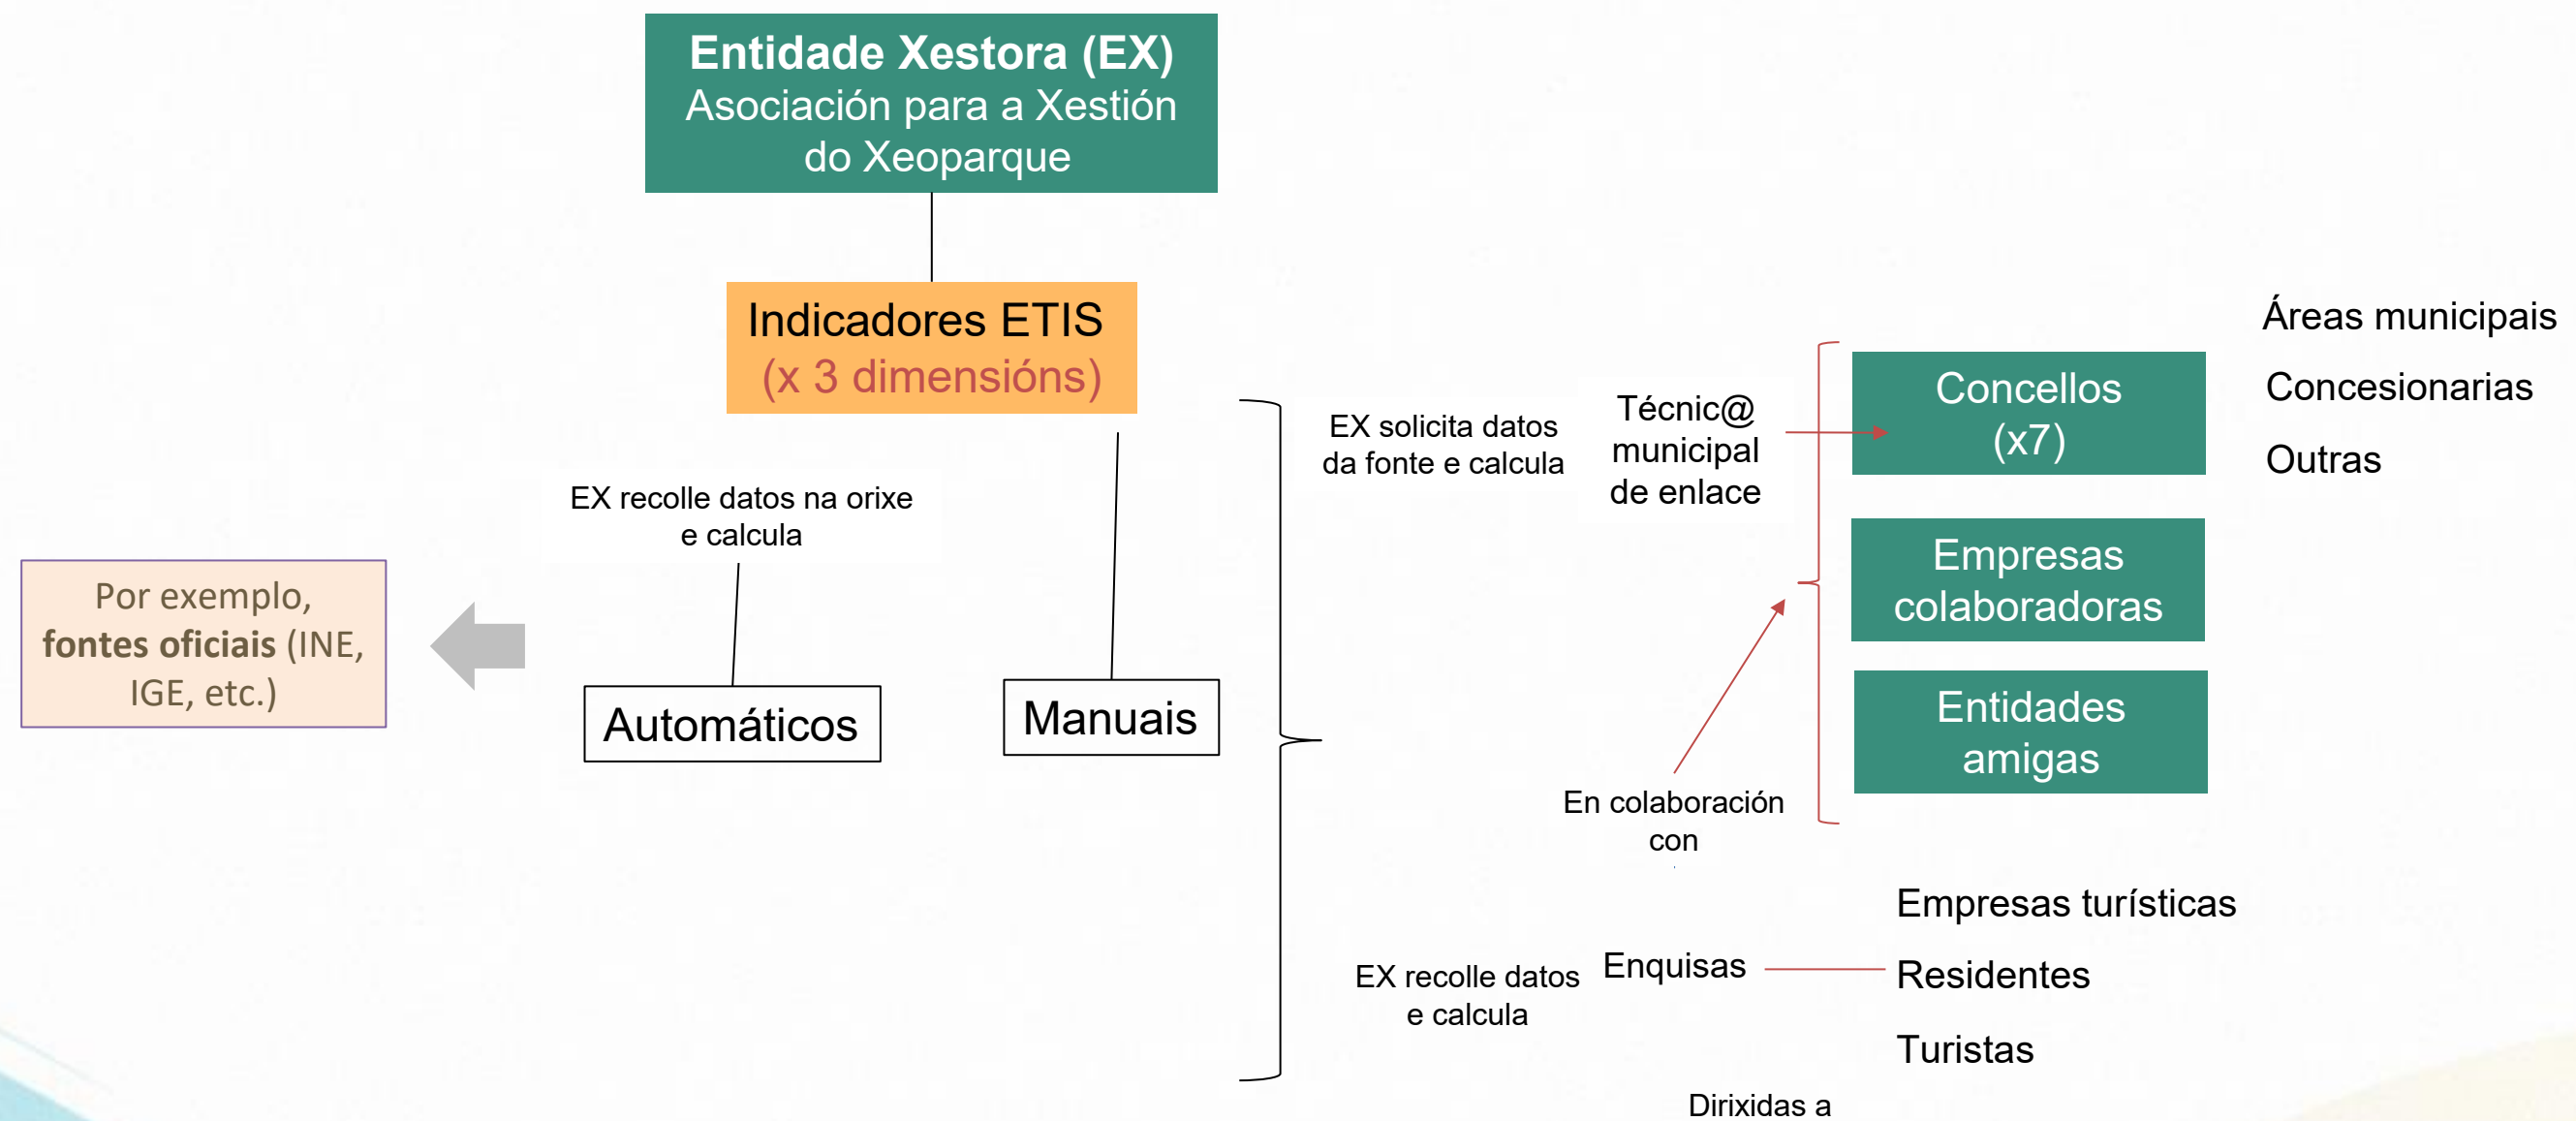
Entidade Xestora (EX)
Asociación para a Xestión do Xeoparque

Indicadores ETIS
(x 3 dimensións)

EX recolle datos na orixe e calcula

Por exemplo, fontes oficiais (INE, IGE, etc.)

Automáticos

Manuais

EX solicita datos da fonte e calcula

Técnic@ municipal de enlace

Concellos (x7)

Áreas municipais

Concesionarias

Outras

Empresas colaboradoras

Entidades amigas

En colaboración con

EX recolle datos e calcula

Enquisas

Empresas turísticas

Residentes

Turistas

Dirixidas a